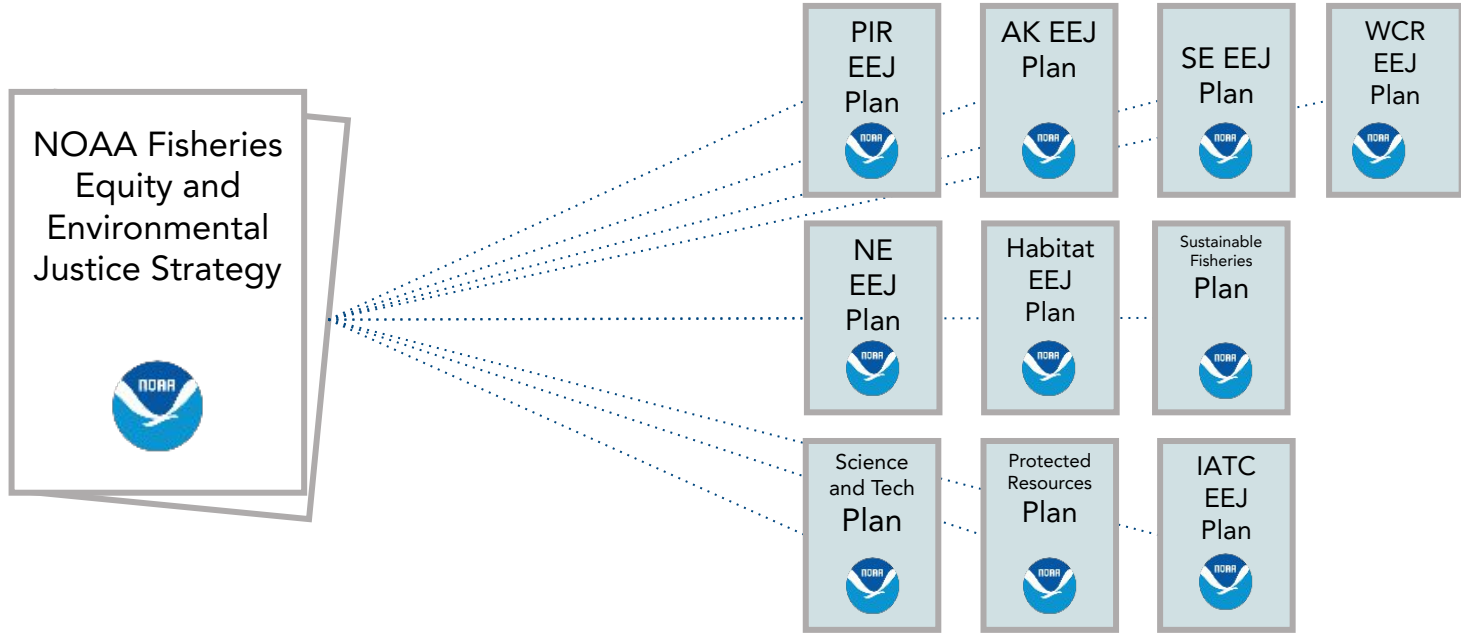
NOAA Fisheries Equity and Environmental Justice Strategy

NOAA

PIR EEJ Plan

NOAA

AK EEJ Plan

NOAA

SE EEJ Plan

NOAA

WCR EEJ Plan

NOAA

NE EEJ Plan

NOAA

Habitat EEJ Plan

NOAA

Sustainable Fisheries Plan

NOAA

Science and Tech Plan

NOAA

Protected Resources Plan

NOAA

IATC EEJ Plan

NOAA